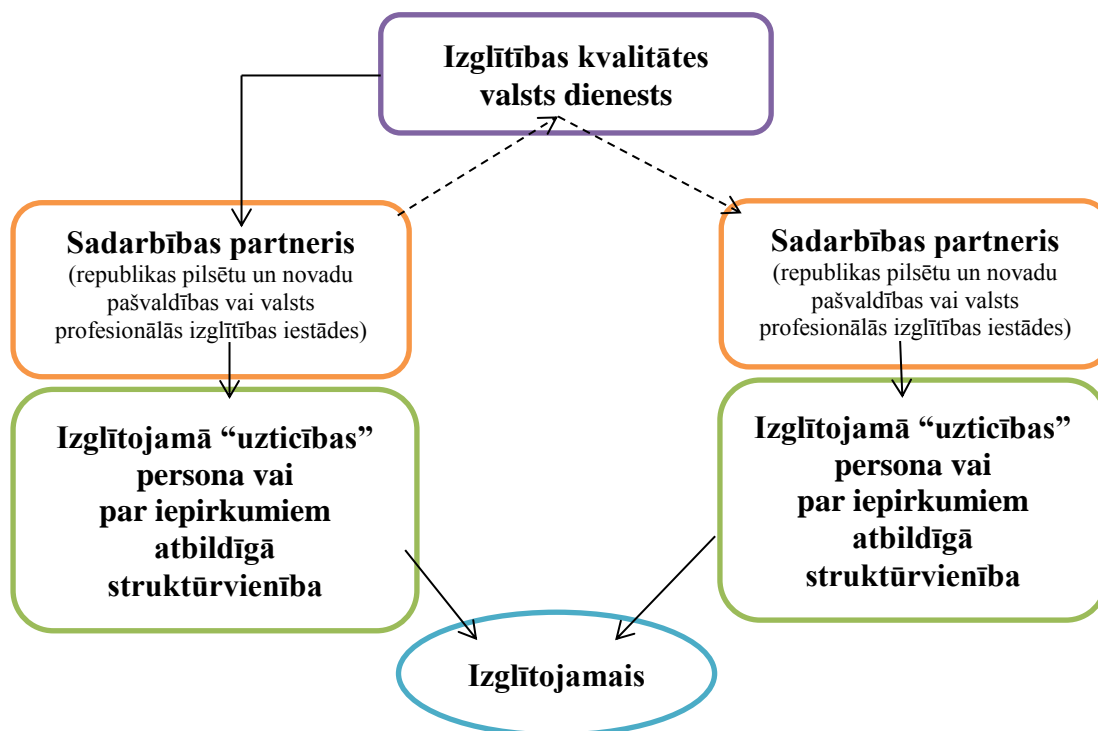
Izglītības kvalitātes valsts dienests

Sadarbības partneris
(republikas pilsētu un novadu pašvaldības vai valsts profesionālās izglītības iestādes)

Sadarbības partneris
(republikas pilsētu un novadu pašvaldības vai valsts profesionālās izglītības iestādes)

Izglītojamā “uzticības” persona vai par iepirkumiem atbildīgā struktūrvienība

Izglītojamā “uzticības” persona vai par iepirkumiem atbildīgā struktūrvienība

Izglītojamais